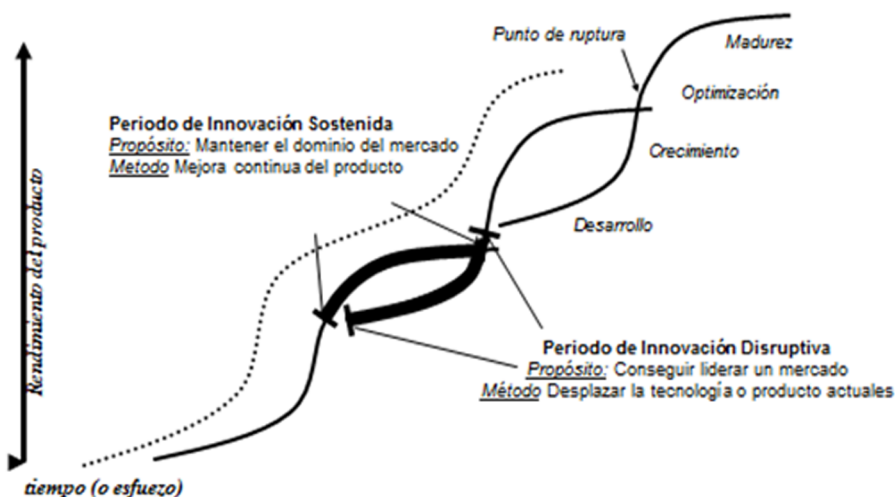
Punto de ruptura

Madurez

Optimización

Crecimiento

Desarrollo

Periodo de Innovación Sostenida
Propósito: Mantener el dominio del mercado
Metodo Mejora continua del producto

Rendimiento del producto

Periodo de Innovación Disruptiva
Propósito: Conseguir liderar un mercado
Método Desplazar la tecnología o producto actuales

tiempo (o esfuezo)